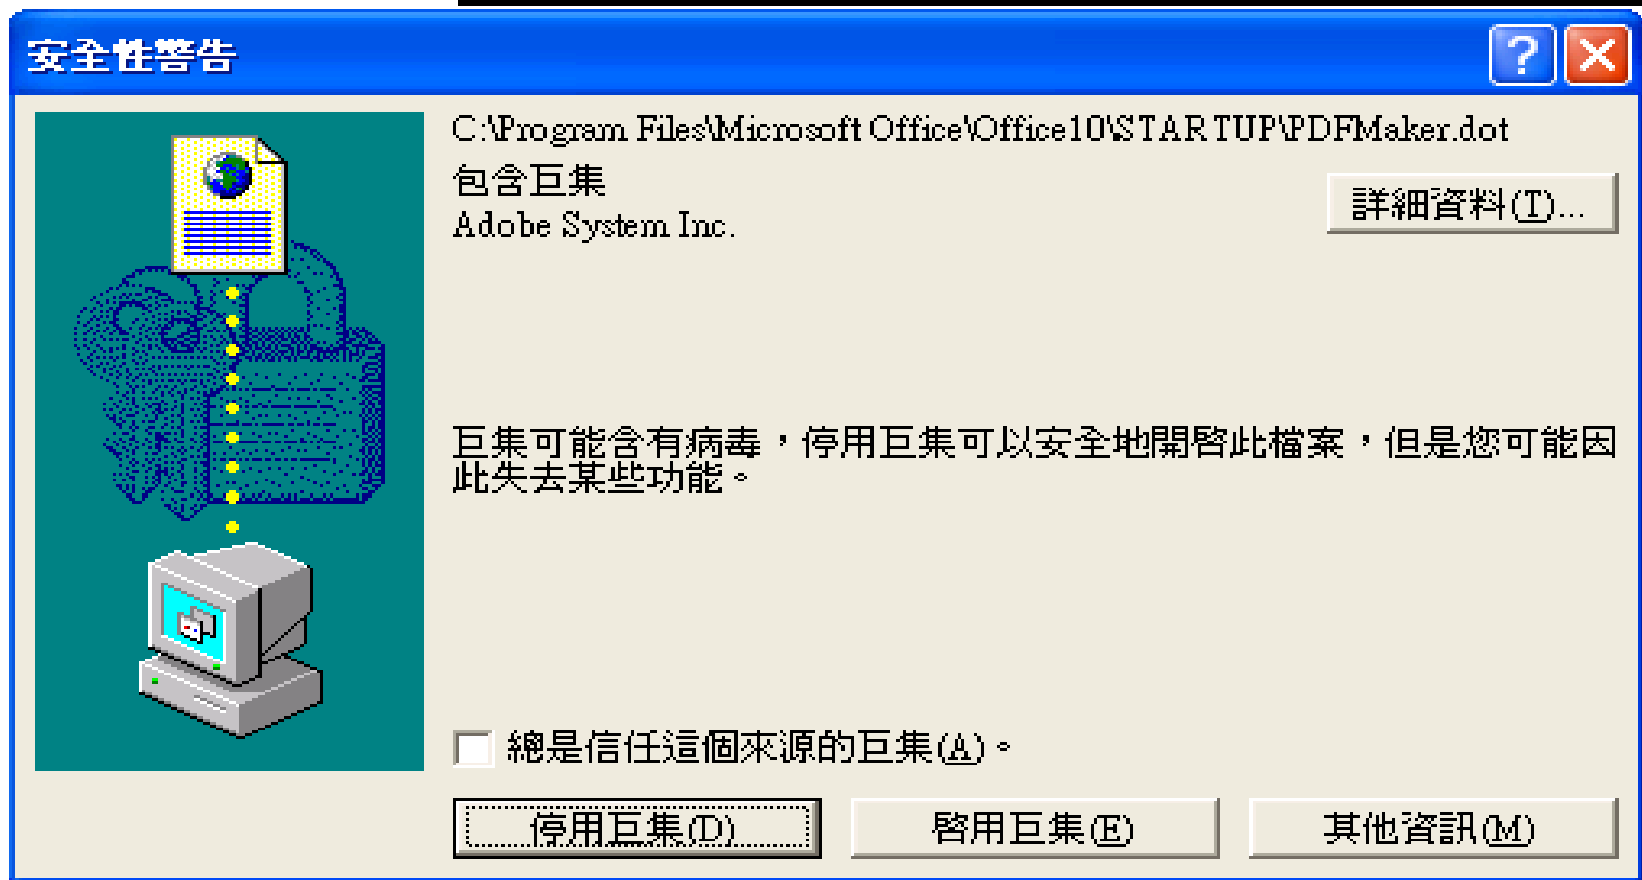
安全性警告

?

C:\Program Files\Microsoft Office\Office10\STARTUP\PDFMaker.dot

包含巨集

Adobe System Inc.

詳細資料(T)...

巨集可能含有病毒，停用巨集可以安全地開啟此檔案，但是您可能因此失去某些功能。

總是信任這個來源的巨集(A)。

停用巨集(D)

啟用巨集(E)

其他資訊(M)